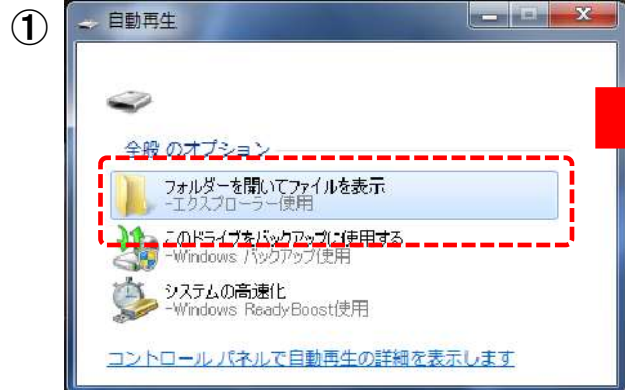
①

自動再生

全般 のオプション

フォルダーを開いてファイルを表示
-エクスプローラー使用

このドライブをバックアップに使用する
-Windows バックアップ使用

システムの高速化
-Windows ReadyBoost使用

コントロール パネルで自動再生の詳細を表示します